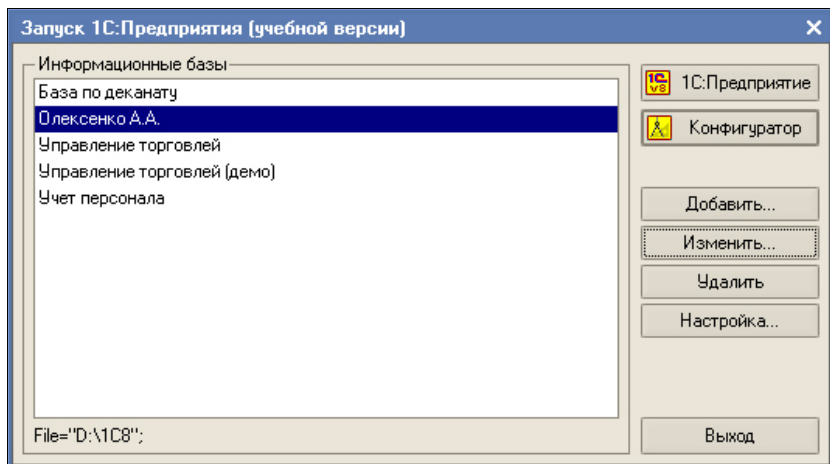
Запуск 1С:Предприятия (учебной версии)

Информационные базы

База по деканату
Олексенко А.А.
Управление торговлей
Управление торговлей (демо)
Учет персонала

File="D:\1C8";

1С
v8
1С:Предприятие

Конфигуратор

Добавить...

Изменить...

Удалить

Настройка...

Выход